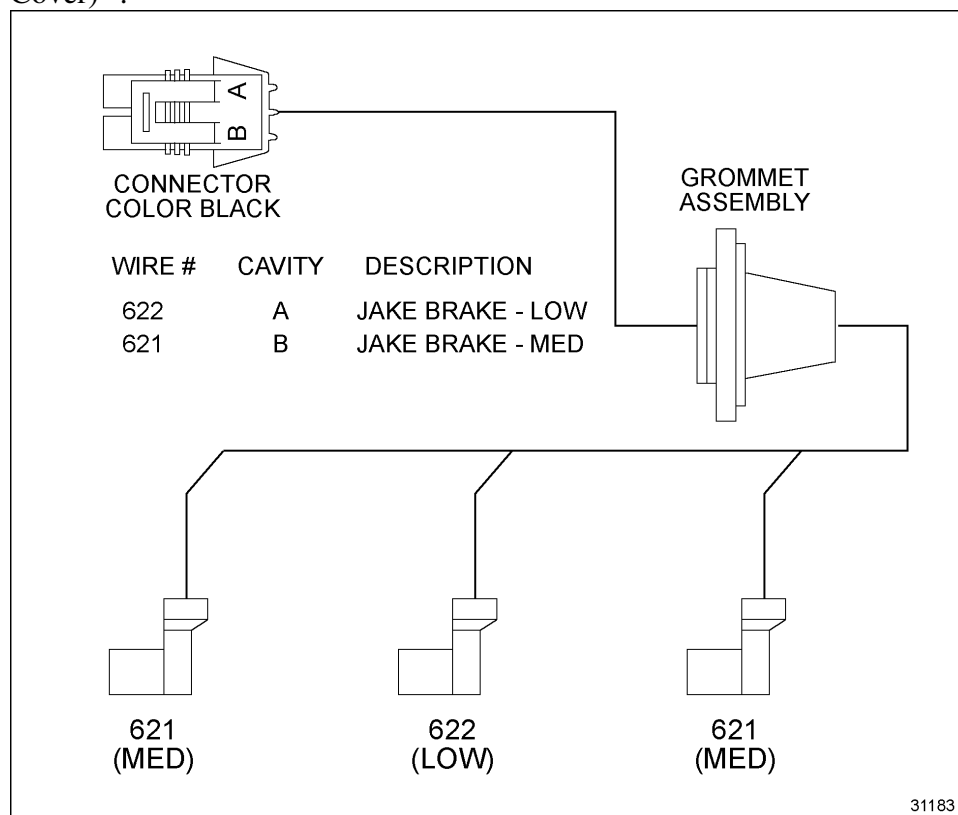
Cover)".

A
B

CONNECTOR COLOR BLACK

GROMMET ASSEMBLY

| WIRE # | CAVITY | DESCRIPTION |
|---|---|---|
| 622 | A | JAKE BRAKE - LOW |
| 621 | B | JAKE BRAKE - MED |

621 (MED)

622 (LOW)

621 (MED)

31183